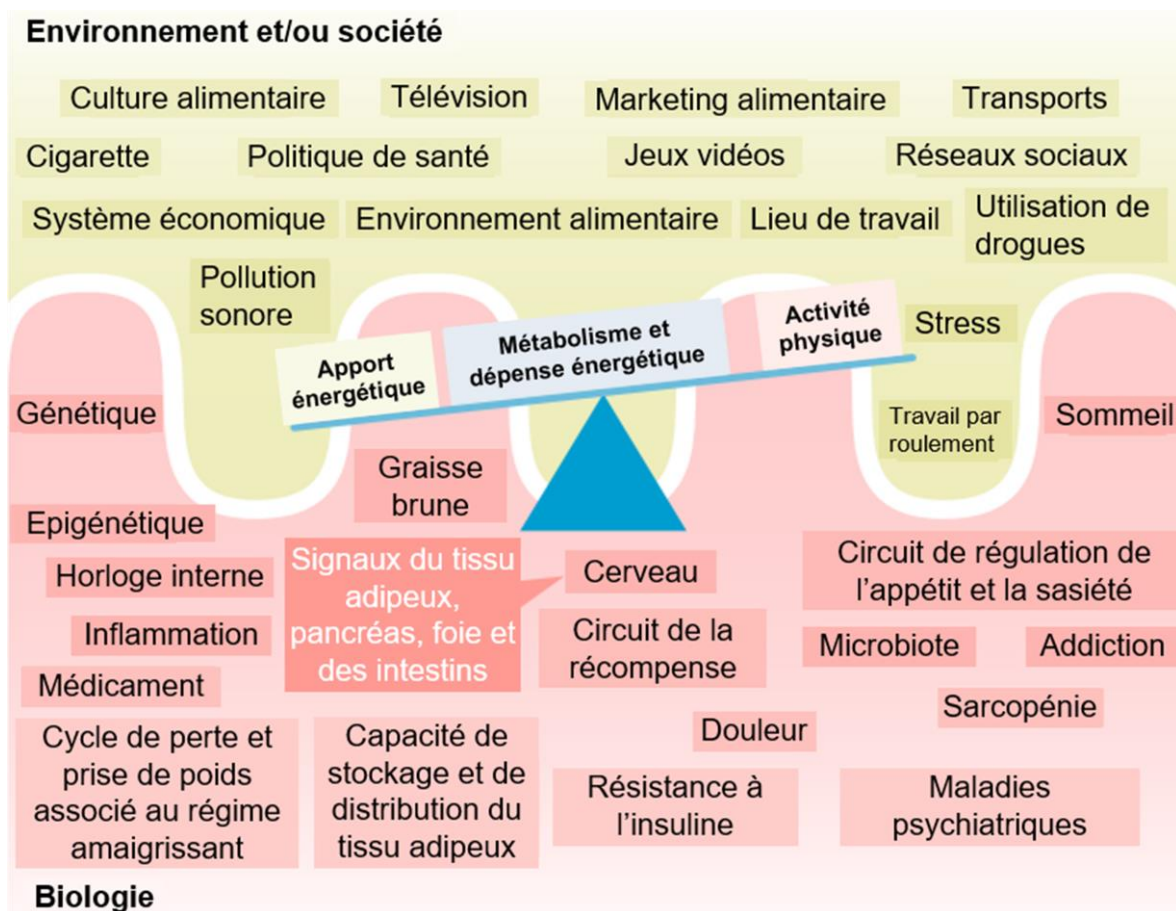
Environnement et/ou société

Culture alimentaire
Télévision
Marketing alimentaire
Transports
Cigarette
Politique de santé
Jeux vidéos
Réseaux sociaux
Système économique
Environnement alimentaire
Lieu de travail
Utilisation de drogues
Pollution sonore
Stress

Apport énergétique
Métabolisme et dépense énergétique
Activité physique

Génétique
Travail par roulement
Sommeil
Graisse brune
Epigénétique
Signaux du tissu adipeux, pancréas, foie et des intestins
Cerveau
Circuit de régulation de l'appétit et la sasiété
Horloge interne
Inflammation
Circuit de la récompense
Microbiote
Addiction
Médicament
Sarcopénie
Douleur
Cycle de perte et prise de poids associé au régime amaigrissant
Capacité de stockage et de distribution du tissu adipeux
Résistance à l'insuline
Maladies psychiatriques

Biologie